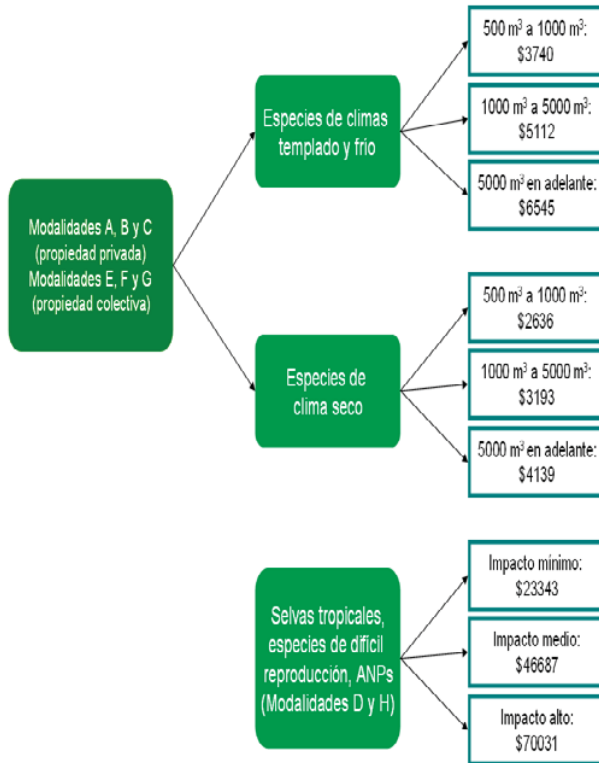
Modalidades A, B y C (propiedad privada) Modalidades E, F y G (propiedad colectiva)

Especies de climas templado y frío

500 m$^3$ a 1000 m$^3$: $3740

1000 m$^3$ a 5000 m$^3$: $5112

5000 m$^3$ en adelante: $6545

Especies de clima seco

500 m$^3$ a 1000 m$^3$: $2636

1000 m$^3$ a 5000 m$^3$: $3193

5000 m$^3$ en adelante: $4139

Selvas tropicales, especies de difícil reproducción, ANPs (Modalidades D y H)

Impacto mínimo: $23343

Impacto medio: $46687

Impacto alto: $70031